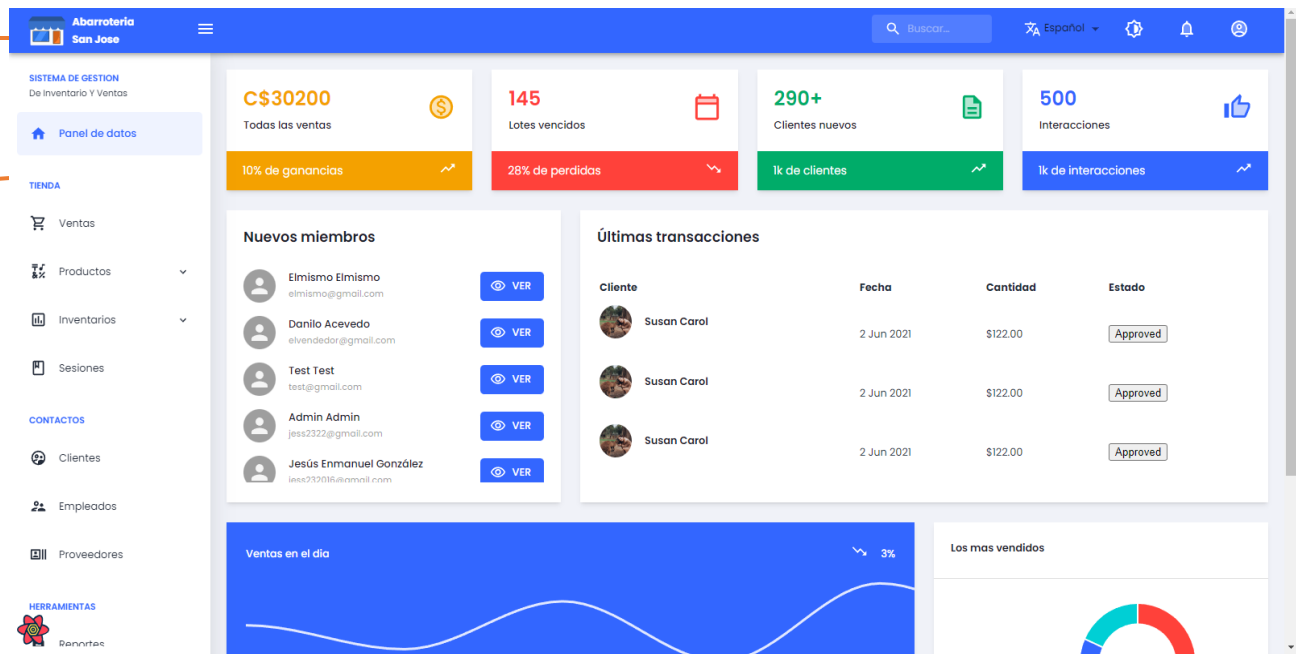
Abarroteria San Jose

Buscar...

Español

SISTEMA DE GESTION
De Inventario Y Ventas

Panel de datos

TIENDA

Ventas

Productos

Inventarios

Sesiones

CONTACTOS

Clientes

Empleados

Proveedores

HERRAMIENTAS

Reportes

C$30200
Todas las ventas
10% de ganancias

145
Lotes vencidos
28% de perdidas

290+
Clientes nuevos
1k de clientes

500
Interacciones
1k de interacciones

Nuevos miembros

Elmismo Elmismo
elmismo@gmail.com
VER

Danilo Acevedo
elvendedor@gmail.com
VER

Test Test
test@gmail.com
VER

Admin Admin
jess2322@gmail.com
VER

Jesús Enmanuel González
jess232016@gmail.com
VER

Últimas transacciones

| Cliente | Fecha | Cantidad | Estado |
|---|---|---|---|
| Susan Carol | 2 Jun 2021 | $122.00 | Approved |
| Susan Carol | 2 Jun 2021 | $122.00 | Approved |
| Susan Carol | 2 Jun 2021 | $122.00 | Approved |

Ventas en el dia
3%

Los mas vendidos